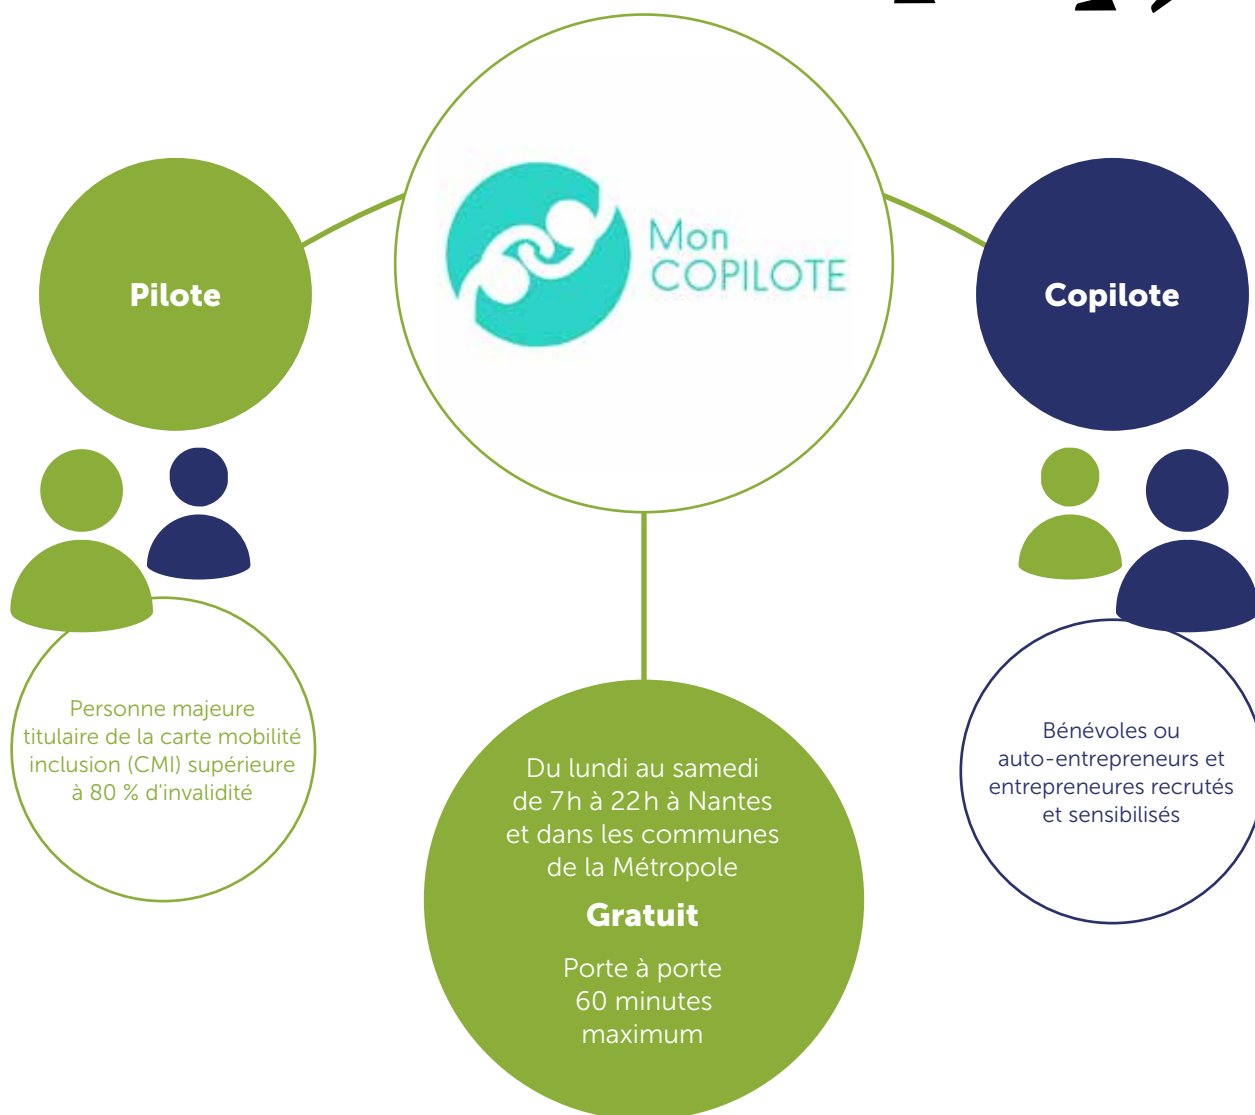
Mon COPILOTE

Pilote

Copilote

Personne majeure titulaire de la carte mobilité inclusion (CMI) supérieure à 80 % d'invalidité

Du lundi au samedi de 7h à 22h à Nantes et dans les communes de la Métropole

Gratuit

Porte à porte
60 minutes maximum

Bénévoles ou auto-entrepreneurs et entrepreneures recrutés et sensibilisés